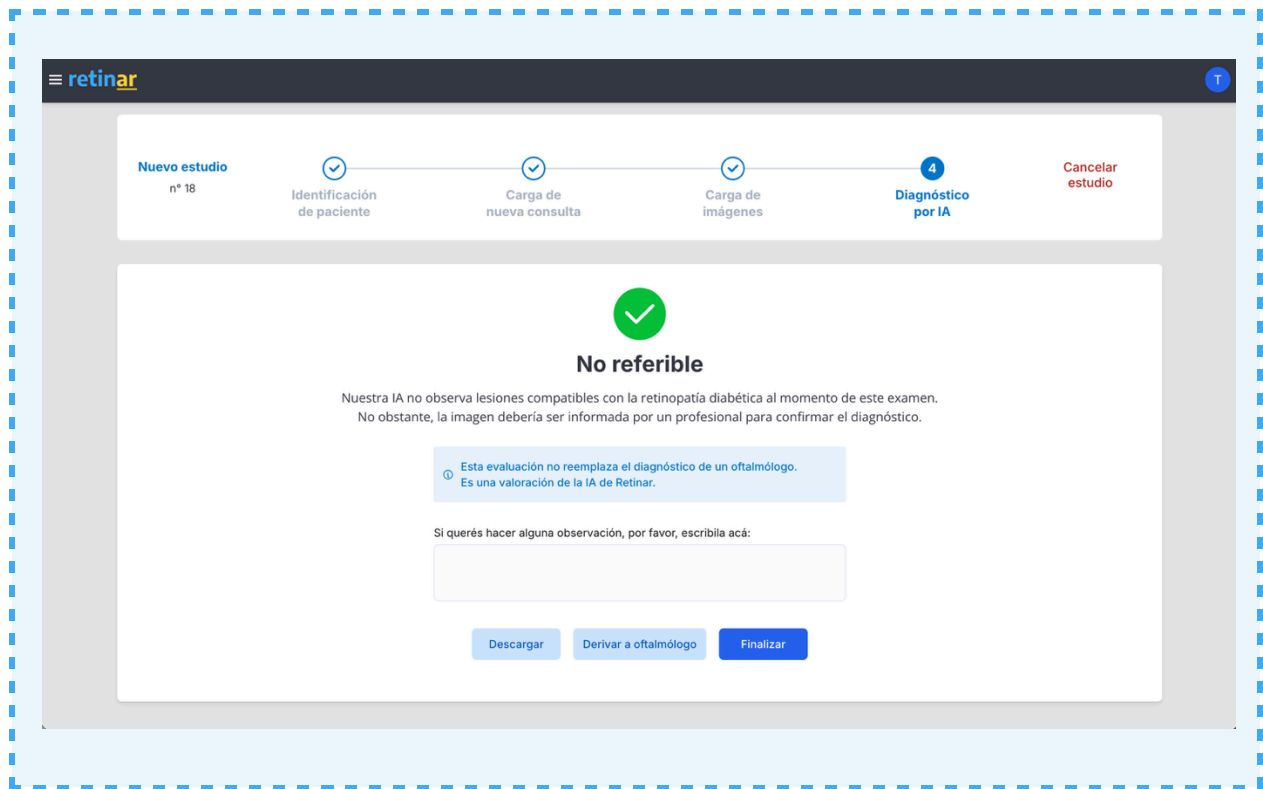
retinar

T

Nuevo estudio
n° 18

Identificación de paciente

Carga de nueva consulta

Carga de imágenes

4
Diagnóstico por IA

Cancelar estudio

No referible

Nuestra IA no observa lesiones compatibles con la retinopatía diabética al momento de este examen.
No obstante, la imagen debería ser informada por un profesional para confirmar el diagnóstico.

Esta evaluación no reemplaza el diagnóstico de un oftalmólogo.
Es una valoración de la IA de Retinar.

Si querés hacer alguna observación, por favor, escribila acá:

Descargar

Derivar a oftalmólogo

Finalizar